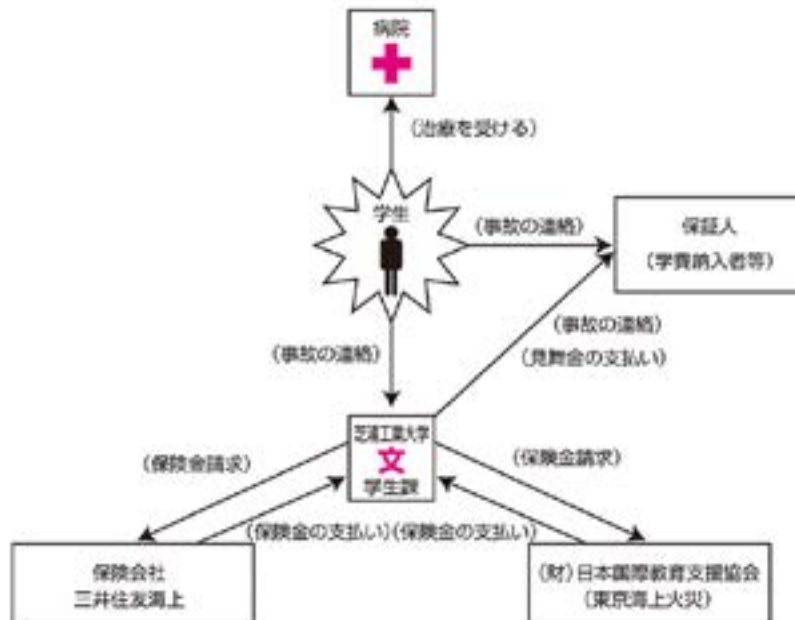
病院

（治療を受ける）

学生

（事故の連絡）

保証人
（学費納入者等）

（事故の連絡）
（見舞金の支払い）

（事故の連絡）

芝浦工業大学
文
学生課

（保険金請求）

（保険金請求）

（保険金の支払い）（保険金の支払い）

保険会社
三井住友海上

（財）日本国際教育支援協会
（東京海上火災）